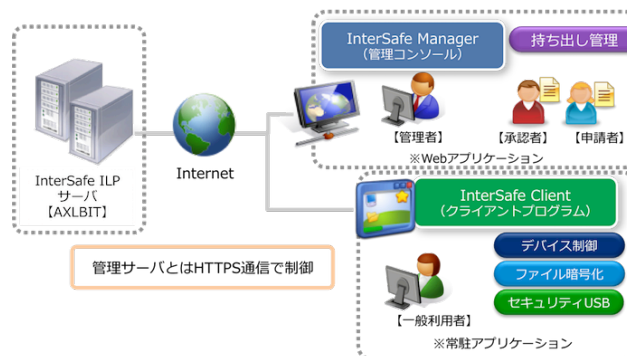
InterSafe Manager
（管理コンソール）

持ち出し管理

【管理者】

【承認者】

【申請者】

※Webアプリケーション

InterSafe ILP
サーバ
【AXLBIT】

Internet

InterSafe Client
（クライアントプログラム）

デバイス制御

ファイル暗号化

セキュリティUSB

管理サーバとはHTTPS通信で制御

【一般利用者】

※常駐アプリケーション